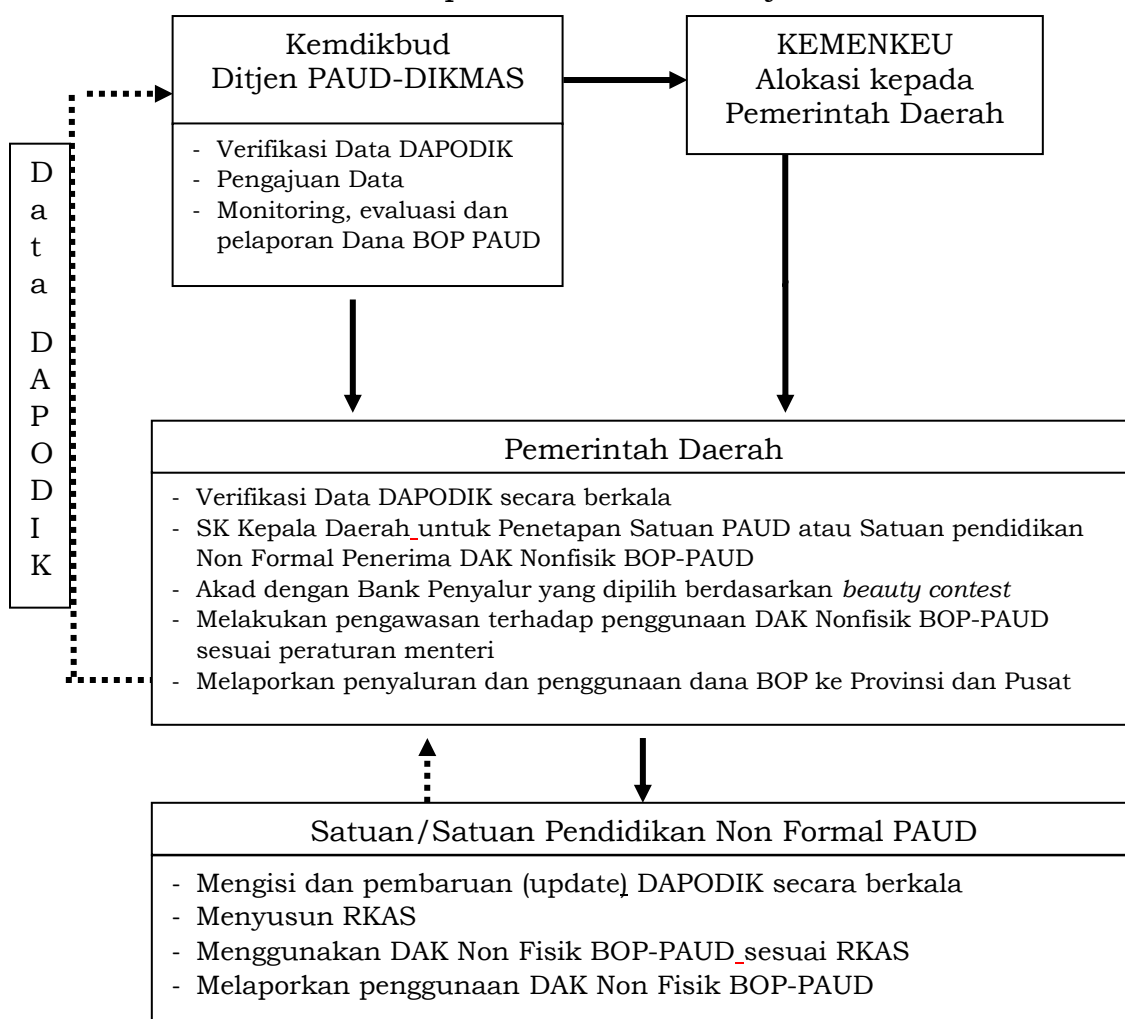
Kemdikbud
Ditjen PAUD-DIKMAS

- Verifikasi Data DAPODIK
- Pengajuan Data
- Monitoring, evaluasi dan pelaporan Dana BOP PAUD

KEMENKEU
Alokasi kepada
Pemerintah Daerah

D
a
t
a

D
A
P
O
D
I
K

Pemerintah Daerah

- Verifikasi Data DAPODIK secara berkala
- SK Kepala Daerah untuk Penetapan Satuan PAUD atau Satuan pendidikan Non Formal Penerima DAK Nonfisik BOP-PAUD
- Akad dengan Bank Penyalur yang dipilih berdasarkan *beauty contest*
- Melakukan pengawasan terhadap penggunaan DAK Nonfisik BOP-PAUD sesuai peraturan menteri
- Melaporkan penyaluran dan penggunaan dana BOP ke Provinsi dan Pusat

Satuan/Satuan Pendidikan Non Formal PAUD

- Mengisi dan pembaruan (update) DAPODIK secara berkala
- Menyusun RKAS
- Menggunakan DAK Non Fisik BOP-PAUD sesuai RKAS
- Melaporkan penggunaan DAK Non Fisik BOP-PAUD